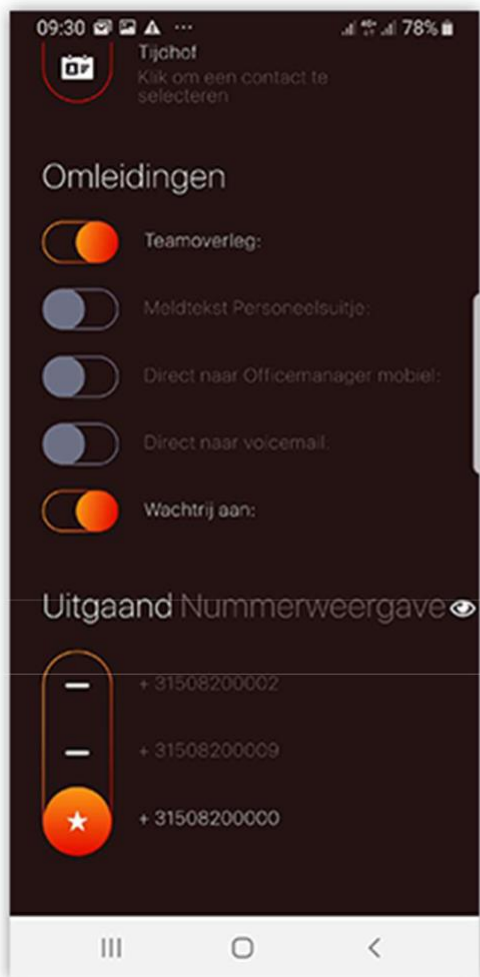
09:30 ... 78%

Tijchof
Klik om een contact te selecteren

Omleidingen

Teamoverleg:

Meldtekst Personeelsuitje:

Direct naar Officemanager mobiel:

Direct naar voicemail.

Wachtrij aan:

Uitgaand Nummerweergave

+ 31508200002

+ 31508200009

+ 31508200000